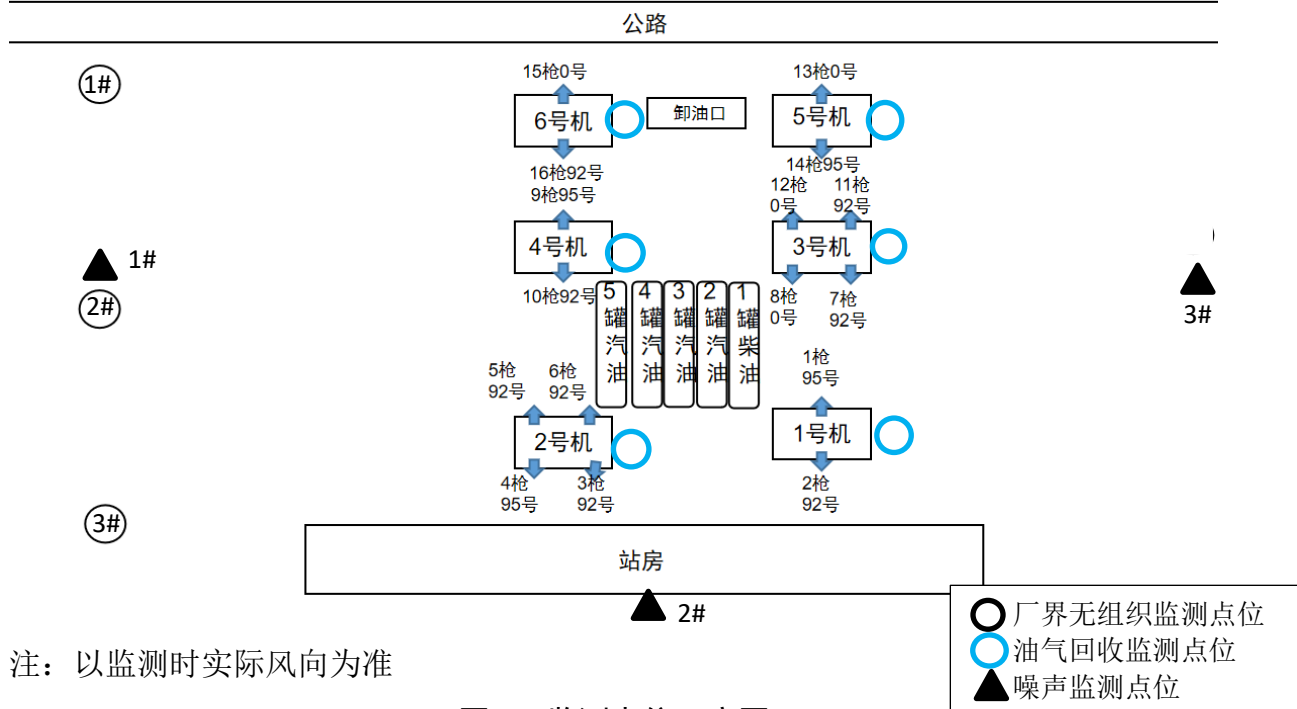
公路

①#

15枪0号

6号机

卸油口

16枪92号

9枪95号

4号机

10枪92号

13枪0号

5号机

14枪95号

12枪 0号

11枪 92号

3号机

8枪 0号

7枪 92号

1#

②#

5罐汽油

4罐汽油

3罐汽油

2罐汽油

1罐柴油

5枪 92号

6枪 92号

2号机

4枪 95号

3枪 92号

1枪 95号

1号机

2枪 92号

3#

③#

站房

2#

厂界无组织监测点位

油气回收监测点位

噪声监测点位

注：以监测时实际风向为准

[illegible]